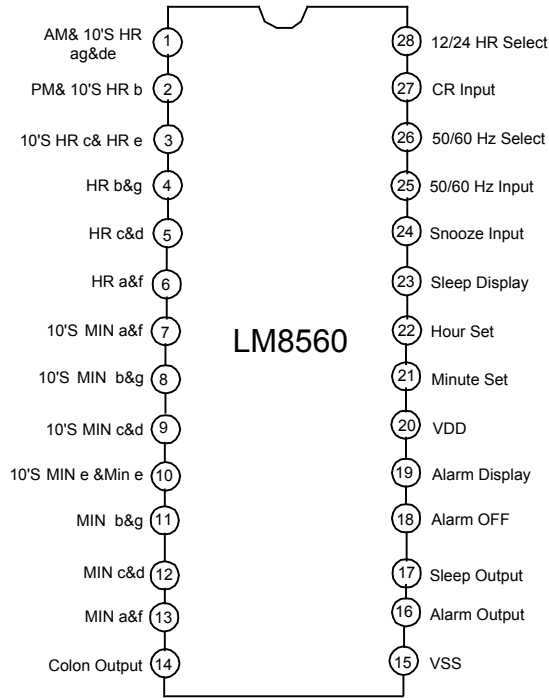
AM& 10'S HR ag&de 1
PM& 10'S HR b 2
10'S HR c& HR e 3
HR b&g 4
HR c&d 5
HR a&f 6
10'S MIN a&f 7
10'S MIN b&g 8
10'S MIN c&d 9
10'S MIN e &Min e 10
MIN b&g 11
MIN c&d 12
MIN a&f 13
Colon Output 14

LM8560

28 12/24 HR Select
27 CR Input
26 50/60 Hz Select
25 50/60 Hz Input
24 Snooze Input
23 Sleep Display
22 Hour Set
21 Minute Set
20 VDD
19 Alarm Display
18 Alarm OFF
17 Sleep Output
16 Alarm Output
15 VSS